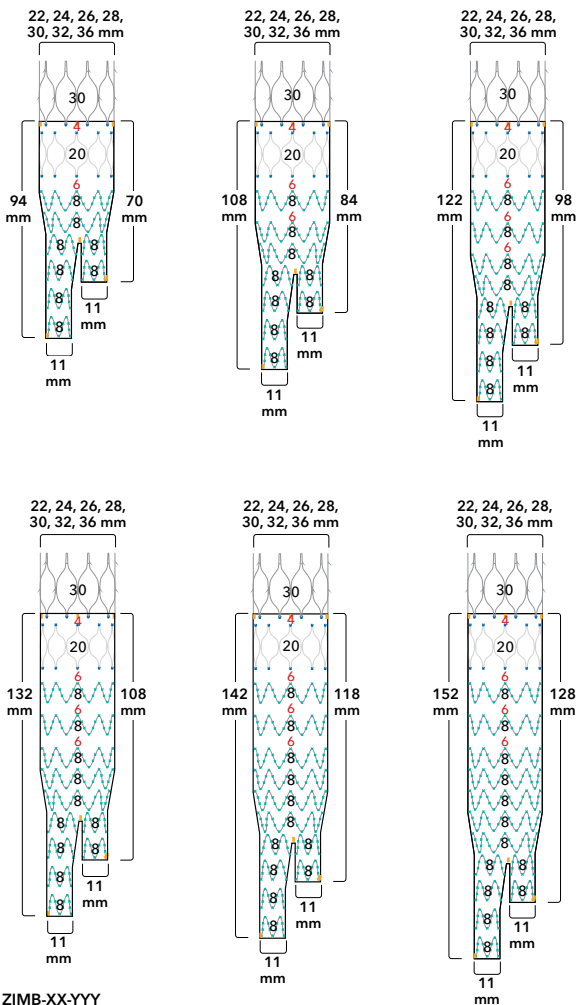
22, 24, 26, 28, 30, 32, 36 mm

30
4
20
6
8
8
8 8
8 8
8
8

94 mm
70 mm
11 mm
11 mm

22, 24, 26, 28, 30, 32, 36 mm

30
4
20
6
8
6
8
8
8 8
8 8
8
8

108 mm
84 mm
11 mm
11 mm

22, 24, 26, 28, 30, 32, 36 mm

30
4
20
6
8
6
8
6
8
8
8 8
8 8
8
8

122 mm
98 mm
11 mm
11 mm

22, 24, 26, 28, 30, 32, 36 mm

30
4
20
6
8
6
8
6
8
8
8
8 8
8 8
8
8

132 mm
108 mm
11 mm
11 mm

22, 24, 26, 28, 30, 32, 36 mm

30
4
20
6
8
6
8
6
8
8
8
8
8 8
8 8
8
8

142 mm
118 mm
11 mm
11 mm

22, 24, 26, 28, 30, 32, 36 mm

30
4
20
6
8
6
8
6
8
8
8
8
8
8 8
8 8
8
8

152 mm
128 mm
11 mm
11 mm

ZIMB-XX-YYY